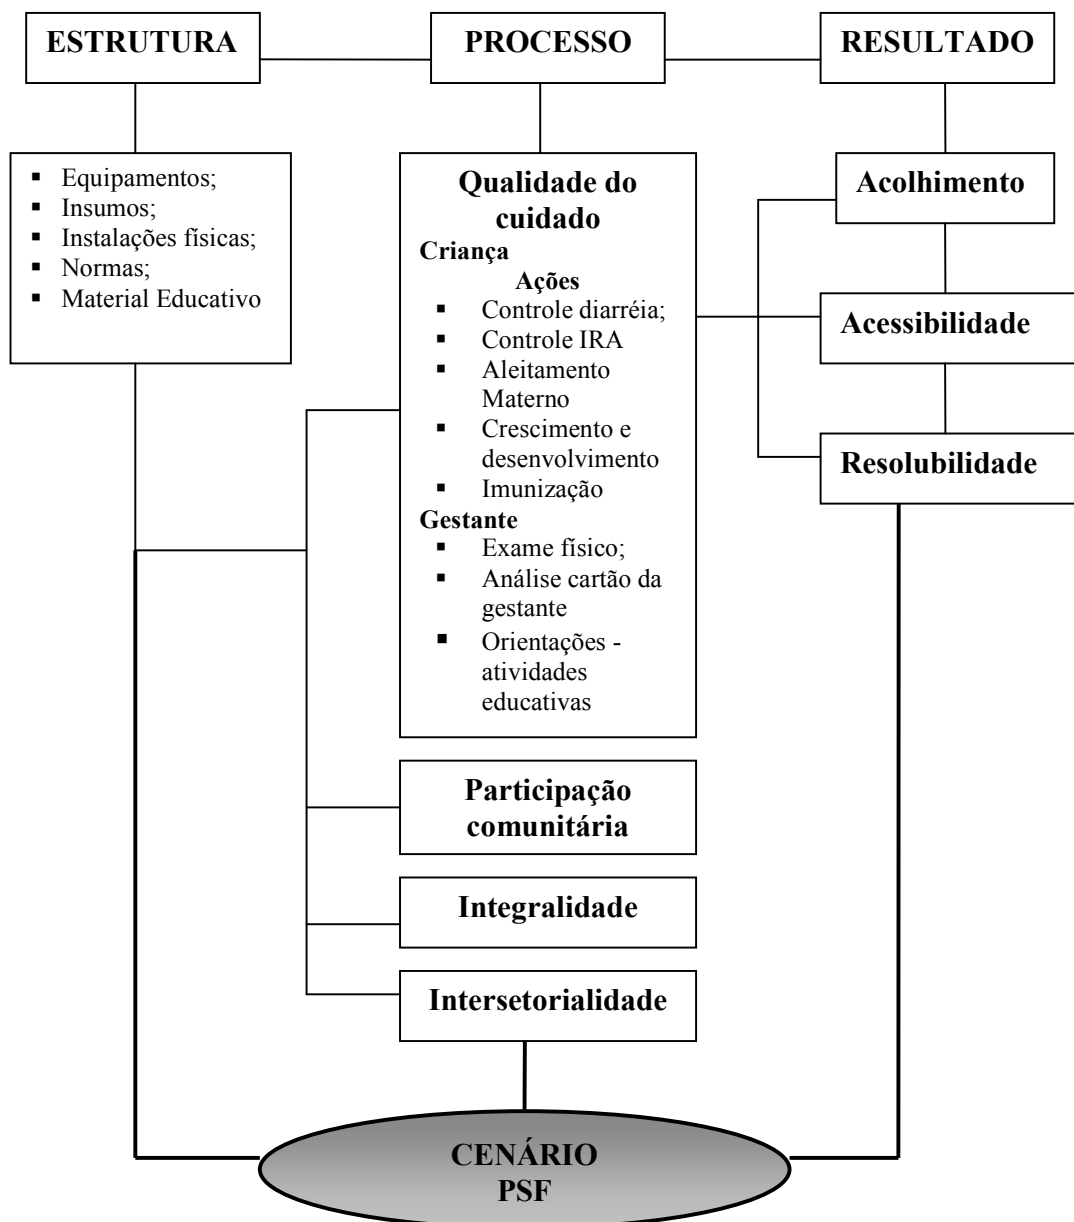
ESTRUTURA

PROCESSO

RESULTADO

- Equipamentos;
- Insumos;
- Instalações físicas;
- Normas;
- Material Educativo

Qualidade do cuidado

Criança

Ações

- Controle diarréia;
- Controle IRA
- Aleitamento Materno
- Crescimento e desenvolvimento
- Imunização

Gestante

- Exame físico;
- Análise cartão da gestante
- Orientações - atividades educativas

Acolhimento

Acessibilidade

Resolubilidade

Participação comunitária

Integralidade

Intersetorialidade

CENÁRIO
PSF